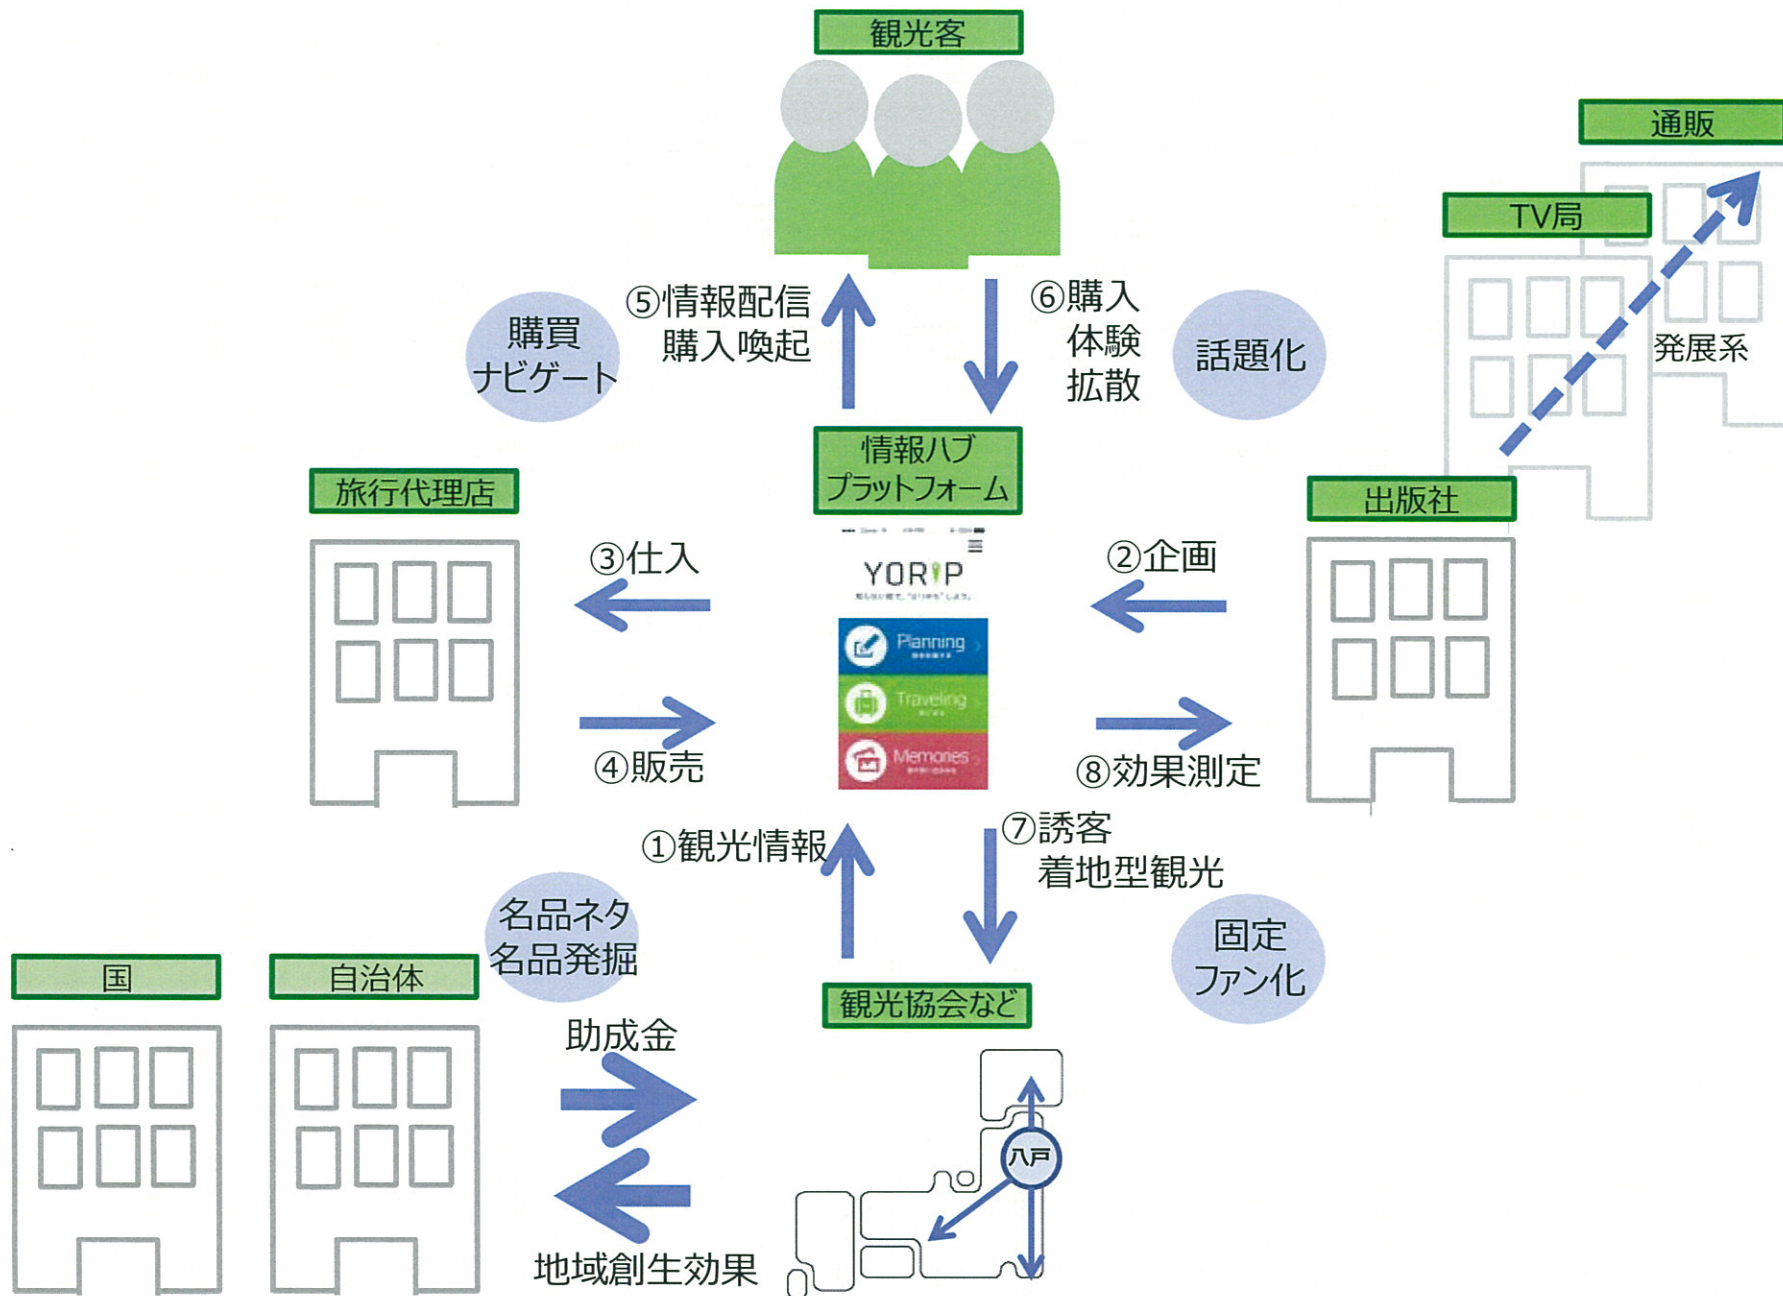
観光客

通販

TV局

発展系

⑤情報配信
購入喚起

購買
ナビゲート

⑥購入
体験
拡散

話題化

情報ハブ
プラットフォーム

旅行代理店

出版社

③仕入

②企画

YORIP

Planning

Traveling

Memories

④販売

⑧効果測定

①観光情報

⑦誘客
着地型観光

名品ネタ
名品発掘

固定
ファン化

国

自治体

観光協会など

助成金

八戸

地域創生効果